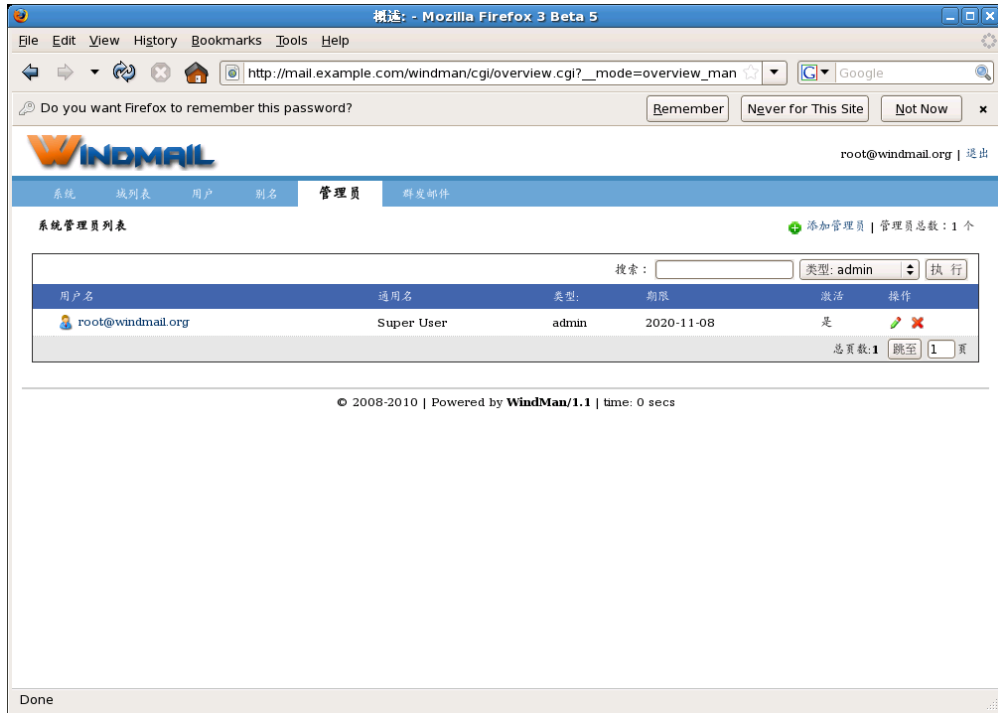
概述: - Mozilla Firefox 3 Beta 5

File Edit View History Bookmarks Tools Help

http://mail.example.com/windman/cgi/overview.cgi?__mode=overview_man

Google

Do you want Firefox to remember this password?

Remember | Never for This Site | Not Now

WINDMAIL

root@windmail.org | 退出

系统 | 域列表 | 用户 | 别名 | 管理员 | 群发邮件

系统管理员列表

添加管理员 | 管理员总数：1 个

搜索： 类型: admin 执 行

| 用户名 | 通用名 | 类型: | 期限 | 激活 | 操作 |
|---|---|---|---|---|---|
| root@windmail.org | Super User | admin | 2020-11-08 | 是 | |

总页数:1 跳至 1 页

© 2008-2010 | Powered by WindMan/1.1 | time: 0 secs

Done